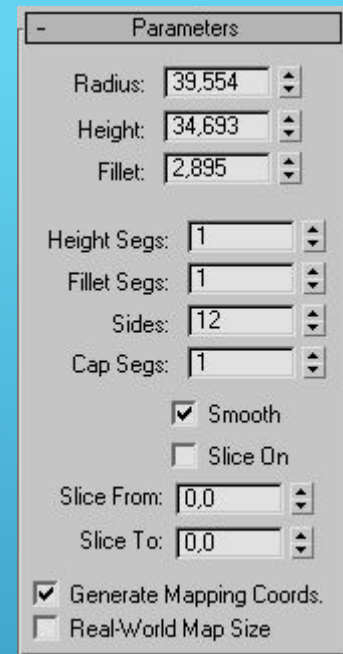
- Parameters

Radius: 39,554
Height: 34,693
Fillet: 2,895

Height Segs: 1
Fillet Segs: 1
Sides: 12
Cap Segs: 1

Smooth
Slice On
Slice From: 0,0
Slice To: 0,0

Generate Mapping Coords.
Real-World Map Size